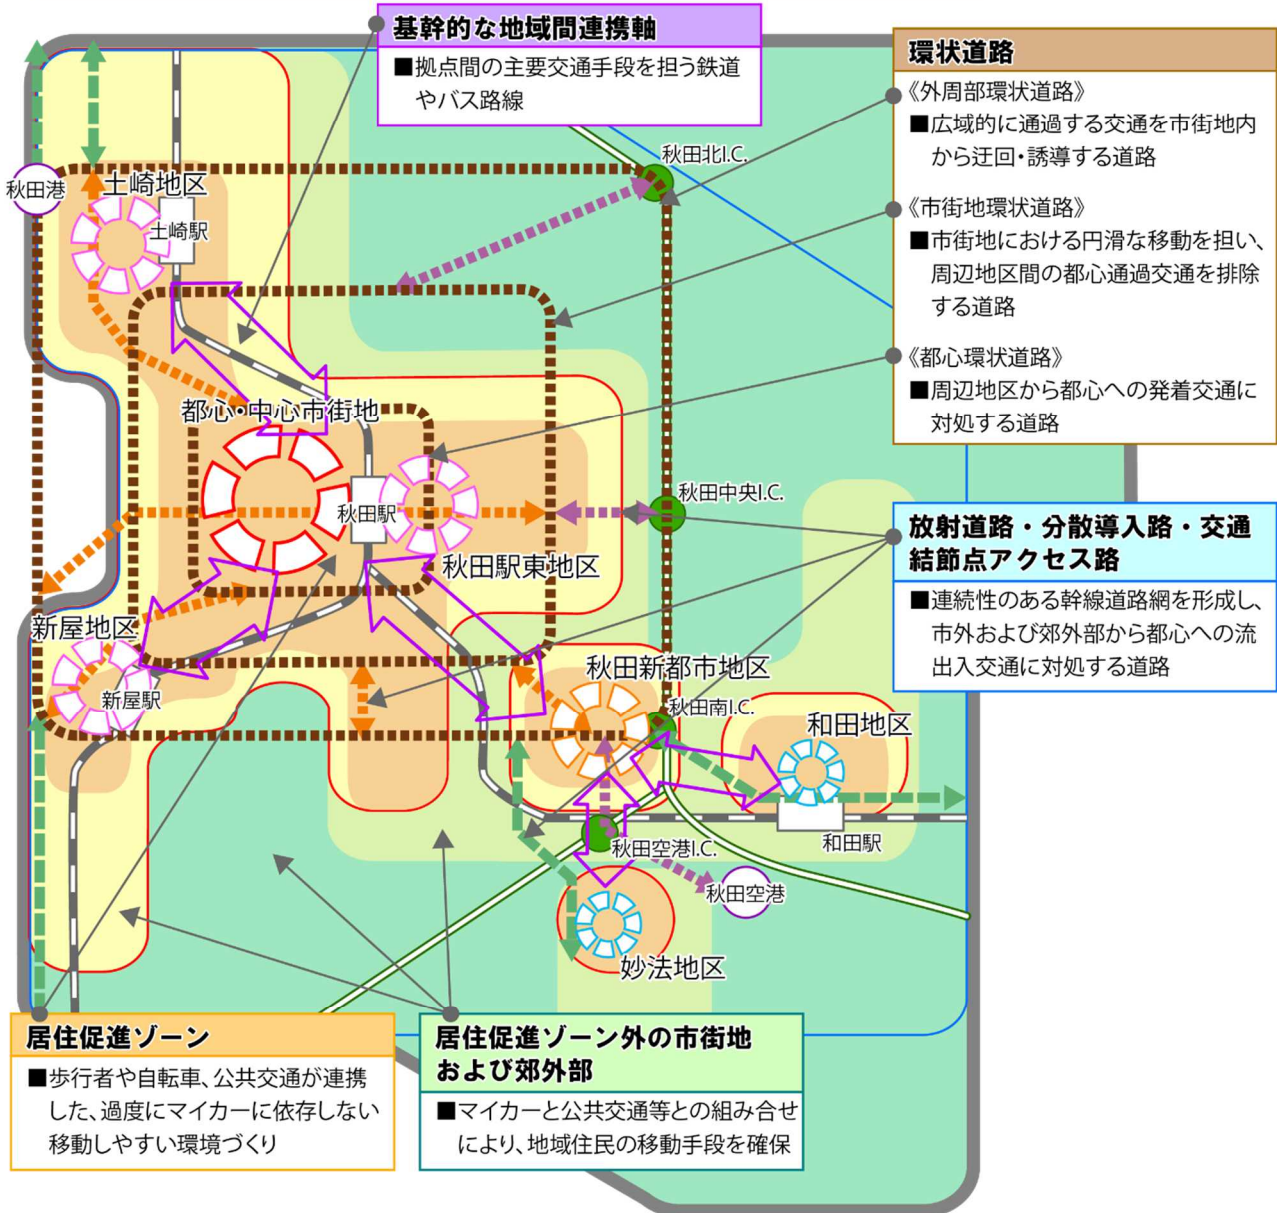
基幹的な地域間連携軸

■拠点間の主要交通手段を担う鉄道やバス路線

環状道路

《外周部環状道路》

■広域的に通過する交通を市街地内から迂回・誘導する道路

《市街地環状道路》

■市街地における円滑な移動を担い、周辺地区間の都心通過交通を排除する道路

《都心環状道路》

■周辺地区から都心への発着交通に対処する道路

秋田港

土崎地区

土崎駅

秋田北I.C.

都心・中心市街地

秋田駅

秋田駅東地区

秋田中央I.C.

放射道路・分散導入路・交通結節点アクセス路

■連続性のある幹線道路網を形成し、市外および郊外部から都心への流出入交通に対処する道路

新屋地区

新屋駅

秋田新都市地区

秋田南I.C.

和田地区

和田駅

秋田空港I.C.

秋田空港

妙法地区

居住促進ゾーン

■歩行者や自転車、公共交通が連携した、過度にマイカーに依存しない移動しやすい環境づくり

居住促進ゾーン外の市街地および郊外部

■マイカーと公共交通等との組み合せにより、地域住民の移動手段を確保